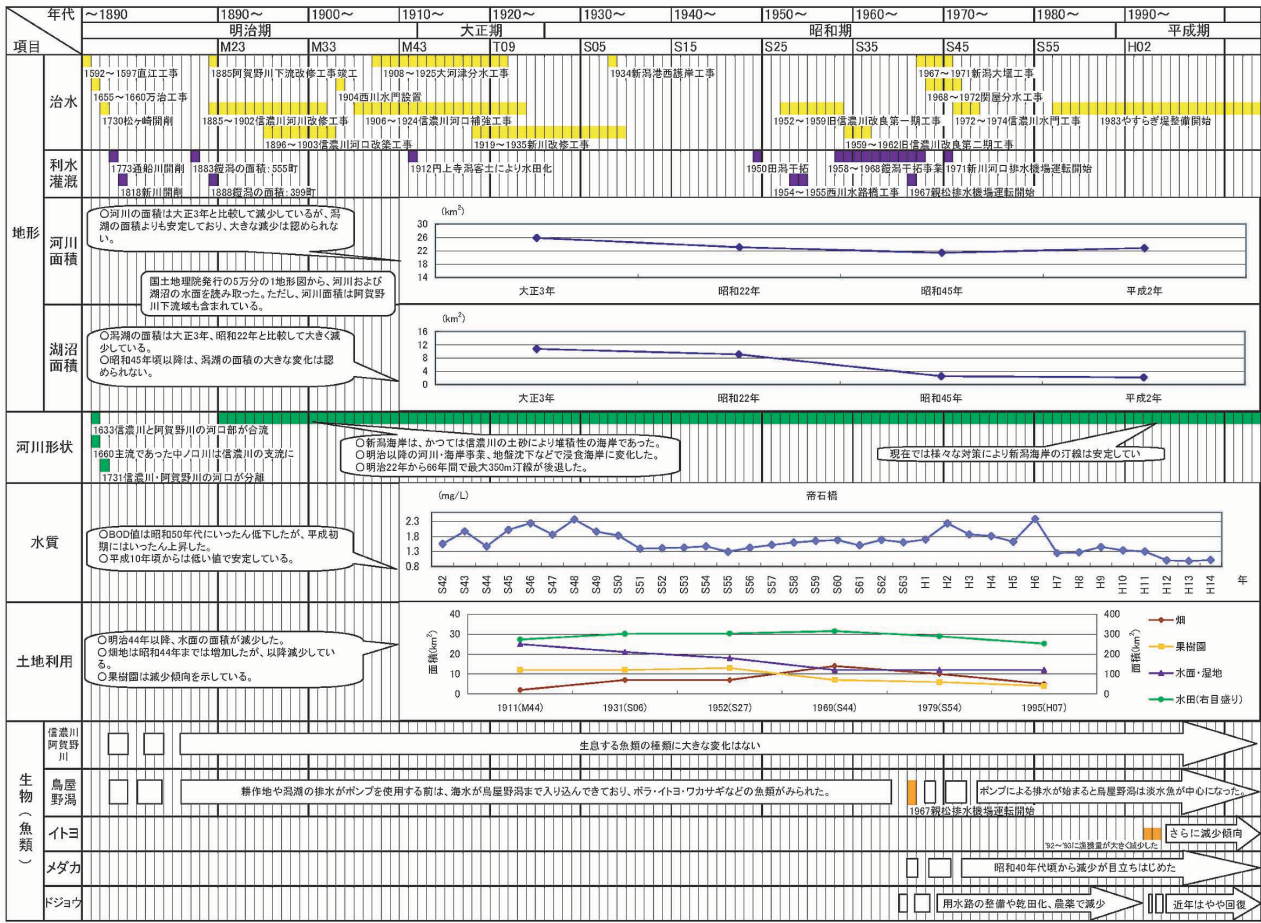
| 年代 | ~1890 | 1890~ | 1900~ | 1910~ | 1920~ | 1930~ | 1940~ | 1950~ | 1960~ | 1970~ | 1980~ | 1990~ |
|---|---|---|---|---|---|---|---|---|---|---|---|---|
| | | 明治期 | | 大正期 | | 昭和期 | | | | | | 平成期 |
| 項目 | | M23 | M33 | M43 | T09 | S05 | S15 | S25 | S35 | S45 | S55 | H02 |

地形

治水
1592~1597直江工事
1655~1660万治工事
1730松ヶ崎開削
1885阿賀野川下流改修工事竣工
1885~1902信濃川河川改修工事
1896~1903信濃川河口改築工事
1904西川水門設置
1908~1925大河津分水工事
1906~1924信濃川河口補強工事
1919~1935新川改修工事
1934新潟港西護岸工事
1952~1959旧信濃川改良第一期工事
1959~1962旧信濃川改良第二期工事
1967~1971新潟大堰工事
1968~1972関屋分水工事
1972~1974信濃川水門工事
1983やすらぎ堤整備開始

利水灌漑
1773通船川開削
1818新川開削
1883鎧潟の面積：555町
1888鎧潟の面積：399町
1912円上寺潟客土により水田化
1950田潟干拓
1954~1955西川水路橋工事
1958~1968鎧潟干拓事業
1971新川河口排水機場運転開始
1967親松排水機場運転開始

河川面積
○河川の面積は大正3年と比較して減少しているが、潟湖の面積よりも安定しており、大きな減少は認められない。
国土地理院発行の5万分の1地形図から、河川および湖沼の水面を読み取った。ただし、河川面積は阿賀野川下流域も含まれている。
(km$^2$)
30 26 22 18 14
大正3年 昭和22年 昭和45年 平成2年

湖沼面積
○潟湖の面積は大正3年、昭和22年と比較して大きく減少している。
○昭和45年頃以降は、潟湖の面積の大きな変化は認められない。
(km$^2$)
16 12 8 4 0
大正3年 昭和22年 昭和45年 平成2年

河川形状
1633信濃川と阿賀野川の河口部が合流
1660主流であった中ノ口川は信濃川の支流に
1731信濃川・阿賀野川の河口が分離
○新潟海岸は、かつては信濃川の土砂により堆積性の海岸であった。
○明治以降の河川・海岸事業、地盤沈下などで浸食海岸に変化した。
○明治22年から66年間で最大350m汀線が後退した。
現在では様々な対策により新潟海岸の汀線は安定してい

水質
○BOD値は昭和50年代にいったん低下したが、平成初期にはいったん上昇した。
○平成10年頃からは低い値で安定している。
(mg/L)
帝石橋
2.3 1.8 1.3 0.8
S42 S43 S44 S45 S46 S47 S48 S49 S50 S51 S52 S53 S54 S55 S56 S57 S58 S59 S60 S61 S62 S63 H1 H2 H3 H4 H5 H6 H7 H8 H9 H10 H11 H12 H13 H14 年

土地利用
○明治44年以降、水面の面積が減少した。
○畑地は昭和44年までは増加したが、以降減少している。
○果樹園は減少傾向を示している。
面積(km$^2$) 40 30 20 10 0
面積(km$^2$) 400 300 200 100 0
1911(M44) 1931(S06) 1952(S27) 1969(S44) 1979(S54) 1995(H07)
畑
果樹園
水面・湿地
水田(右目盛り)

生物（魚類）
信濃川阿賀野川
生息する魚類の種類に大きな変化はない
鳥屋野潟
耕作地や潟湖の排水がポンプを使用する前は、海水が鳥屋野潟まで入り込んできており、ボラ・イトヨ・ワカサギなどの魚類がみられた。
1967親松排水機場運転開始
ポンプによる排水が始まると鳥屋野潟は淡水魚が中心になった。
イトヨ
'92~'93に漁獲量が大きく減少した
さらに減少傾向
メダカ
昭和40年代頃から減少が目立ちはじめた
ドジョウ
用水路の整備や乾田化、農薬で減少
近年はやや回復